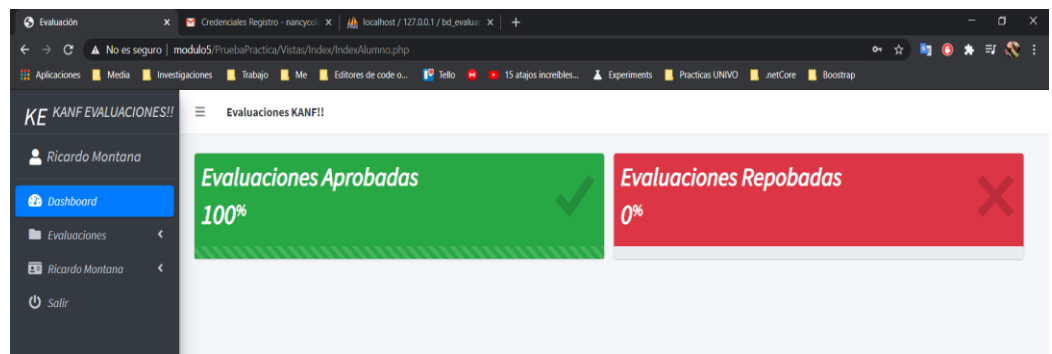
Evaluación ×
Credenciales Registro - nancycol ×
localhost / 127.0.0.1 / bd_evalua ×
+
No es seguro | modulo5/PruebaPractica/Vistas/Index/IndexAlumno.php
Aplicaciones Media Investigaciones Trabajo Me Editores de code o... Tello 15 atajos increíbles... Experiments Practicas UNIVO .netCore Boostrap
KE KANF EVALUACIONES!!
Evaluaciones KANF!!
Ricardo Montana
Dashboard
Evaluaciones
Ricardo Montana
Salir
Evaluaciones Aprobadas
100%
Evaluaciones Repobadas
0%